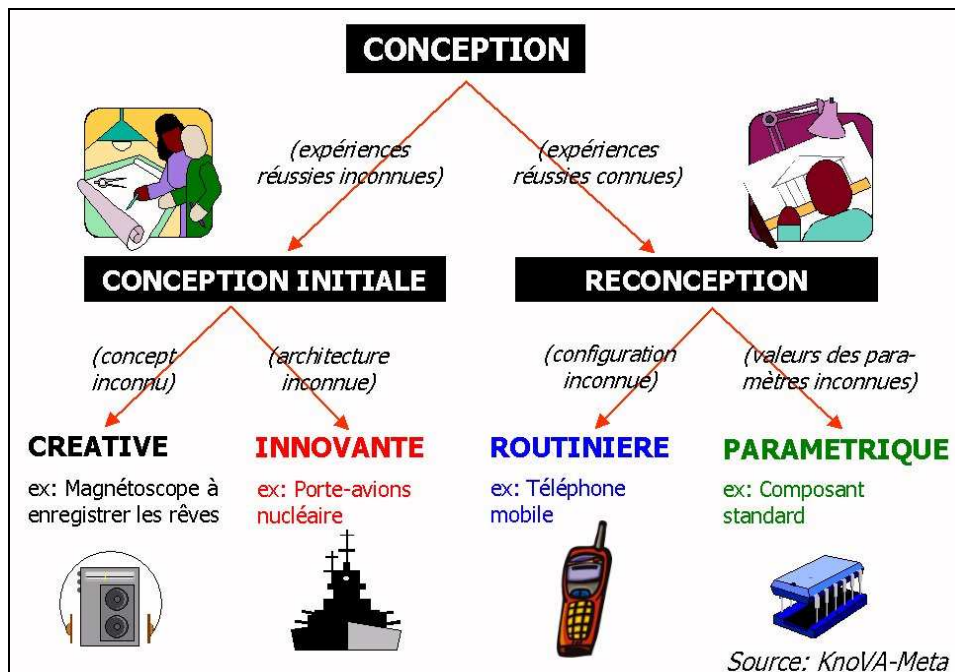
CONCEPTION

(expériences réussies inconnues)

(expériences réussies connues)

CONCEPTION INITIALE

RECONCEPTION

(concept inconnu)

(architecture inconnue)

(configuration inconnue)

(valeurs des paramètres inconnues)

CREATIVE

ex: Magnétoscope à enregistrer les rêves

INNOVANTE

ex: Porte-avions nucléaire

ROUTINIERE

ex: Téléphone mobile

PARAMETRIQUE

ex: Composant standard

Source: KnoVA-Meta